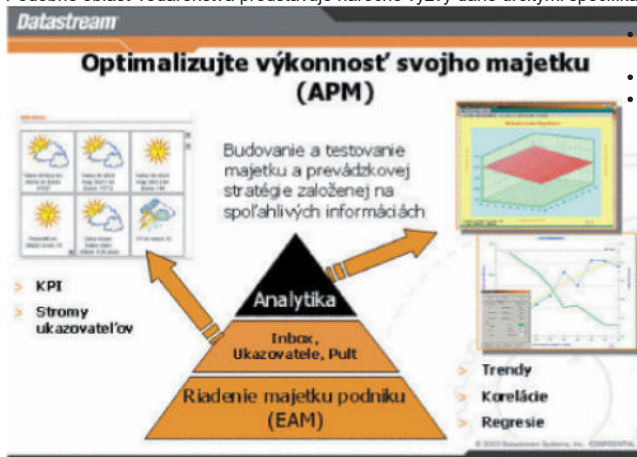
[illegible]

Datastream

Optimalizujte výkonnosť svojho majetku (APM)

Budovanie a testovanie majetku a prevádzkovej stratégie založenej na spoľahlivých informáciách

KPI

Stromy ukazovateľov

Analytika

Inbox, Ukazovatele, Pult

Riadenie majetku podniku (EAM)

Trendy

Korelácie

Regresie

© 2003 Datastream Systems, Inc. CONFIDENTIAL